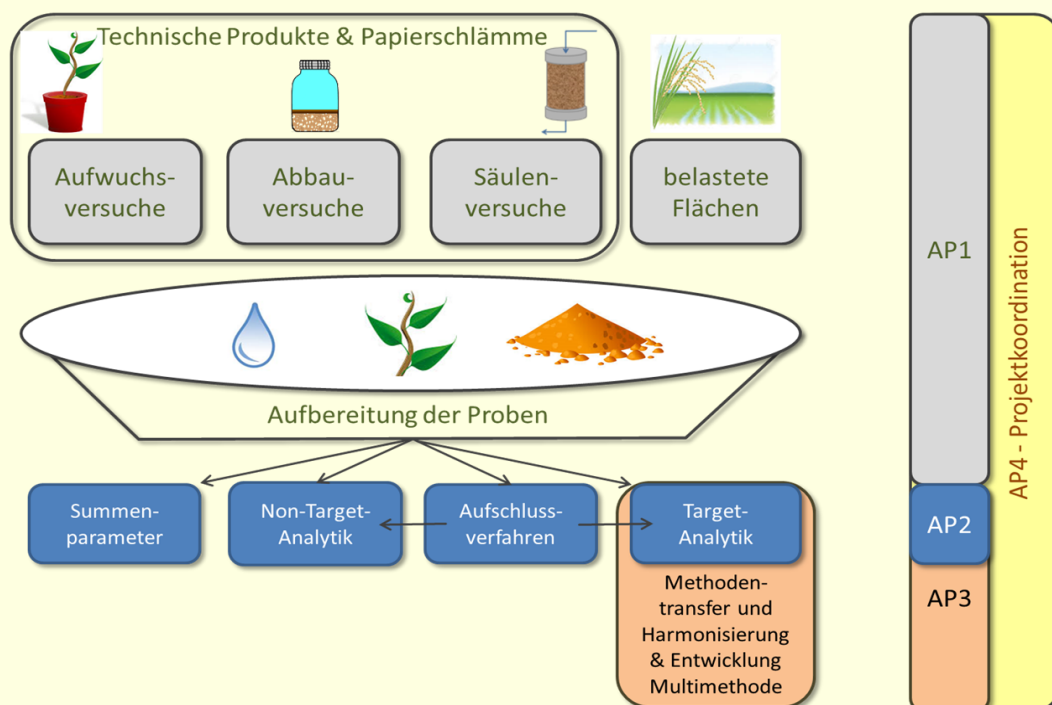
Technische Produkte & Papierschlämme

Aufwuchsversuche

Abbauversuche

Säulenversuche

belastete Flächen

Aufbereitung der Proben

Summenparameter

Non-Target-Analytik

Aufschlussverfahren

Target-Analytik

Methodentransfer und Harmonisierung & Entwicklung Multimethode

AP1

AP2

AP3

AP4 - Projektkoordination